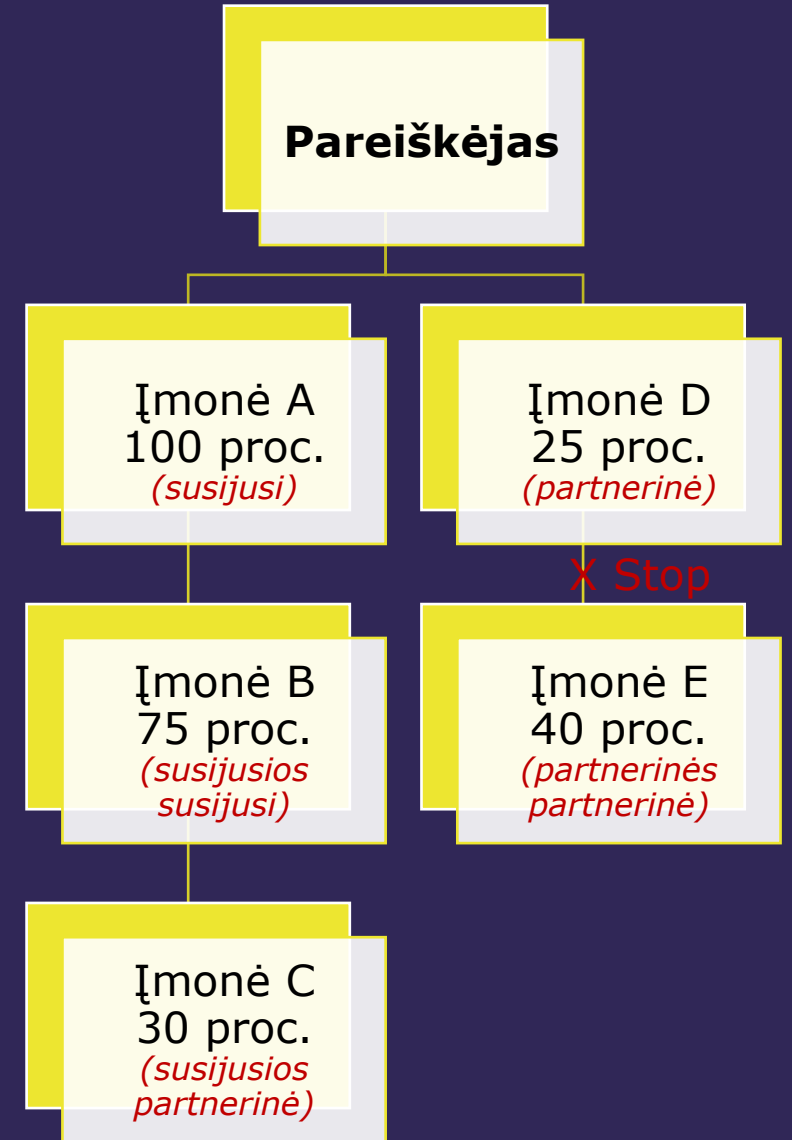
Pareiškėjas

Įmonė A
100 proc.
(susijusi)

Įmonė D
25 proc.
(partnerinė)

X Stop

Įmonė B
75 proc.
(susijusios susijusi)

Įmonė E
40 proc.
(partnerinės partnerinė)

Įmonė C
30 proc.
(susijusios partnerinė)